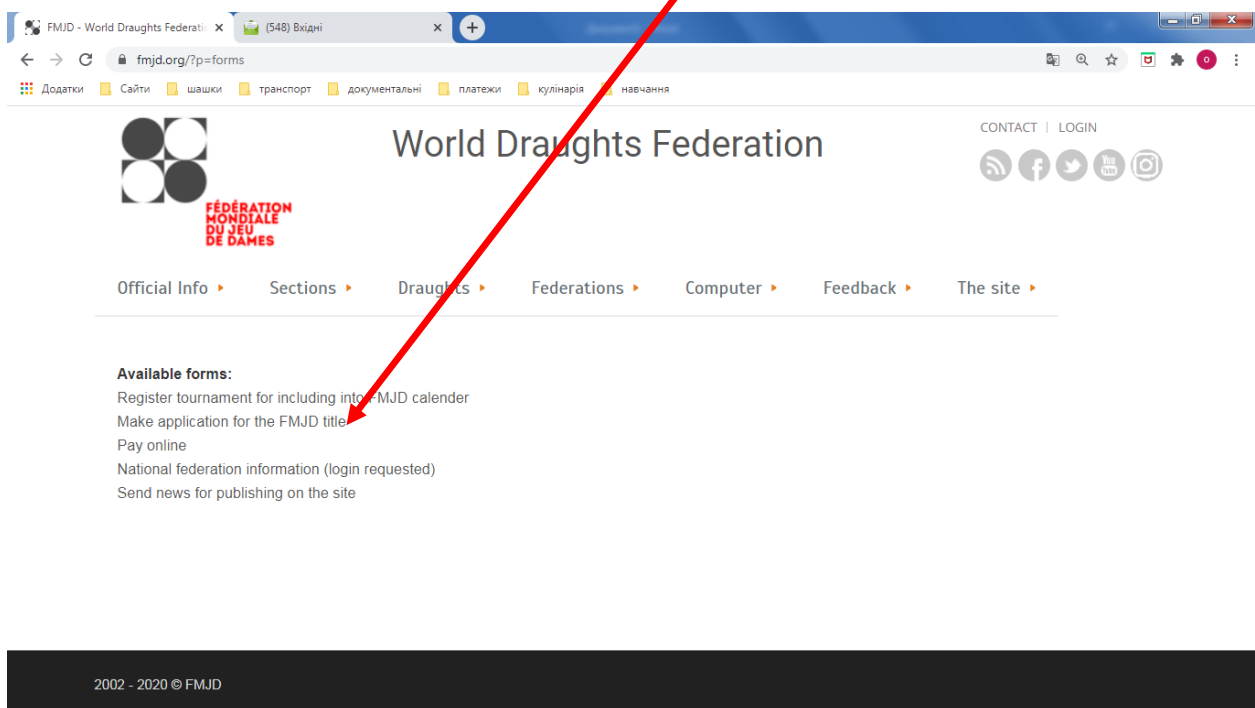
FMJD - World Draughts Federati ×
(548) Вхідні ×

fmjd.org/?p=forms

Додатки Сайти шашки транспорт документальні платежи кулінарія навчання

FÉDÉRATION MONDIALE DU JEU DE DAMES

World Draughts Federation

CONTACT | LOGIN

Official Info ▸ Sections ▸ Draughts ▸ Federations ▸ Computer ▸ Feedback ▸ The site ▸

**Available forms:**
Register tournament for including into FMJD calender
Make application for the FMJD title
Pay online
National federation information (login requested)
Send news for publishing on the site

2002 - 2020 © FMJD